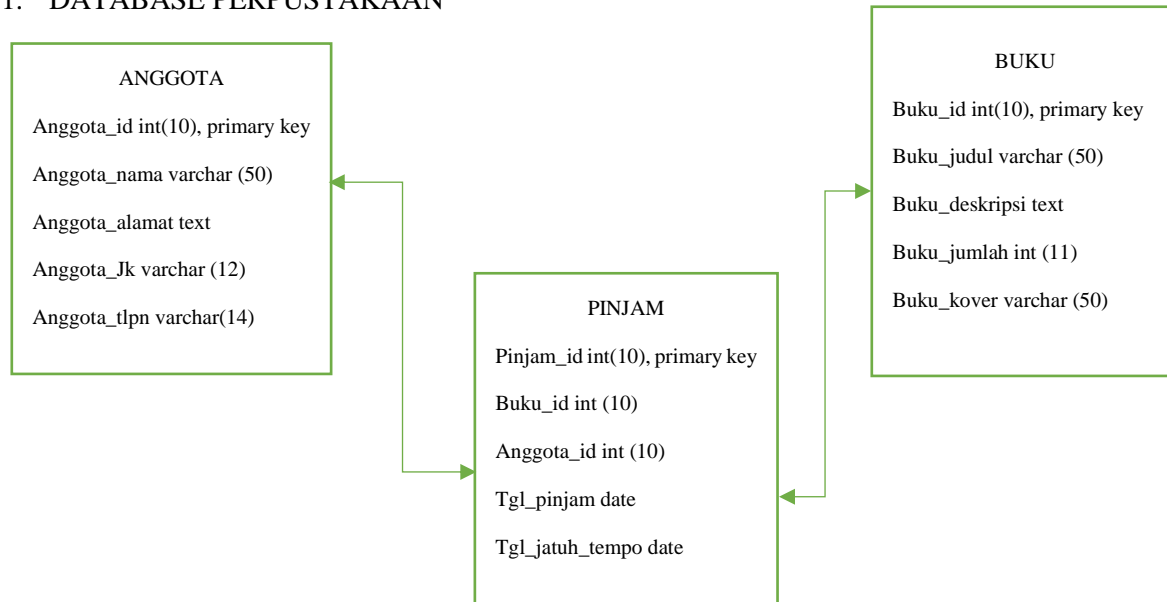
1. DATABASE PERPUSTAKAAN

ANGGOTA

Anggota_id int(10), primary key

Anggota_nama varchar (50)

Anggota_alamat text

Anggota_Jk varchar (12)

Anggota_tlpn varchar(14)

PINJAM

Pinjam_id int(10), primary key

Buku_id int (10)

Anggota_id int (10)

Tgl_pinjam date

Tgl_jatuh_tempo date

BUKU

Buku_id int(10), primary key

Buku_judul varchar (50)

Buku_deskripsi text

Buku_jumlah int (11)

Buku_kover varchar (50)